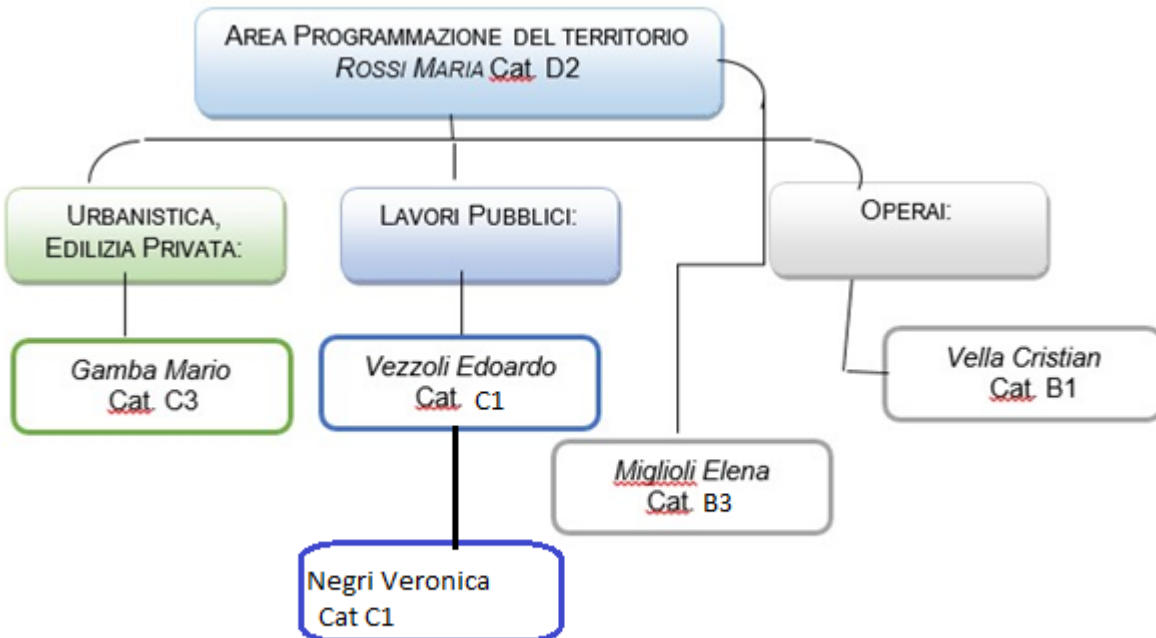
AREA PROGRAMMAZIONE DEL TERRITORIO
ROSSI MARIA Cat. D2

URBANISTICA, EDILIZIA PRIVATA:

LAVORI PUBBLICI:

OPERAI:

Gamba Mario
Cat. C3

Vezzoli Edoardo
Cat. C1

Vella Cristian
Cat. B1

Miglioli Elena
Cat. B3

Negri Veronica
Cat C1